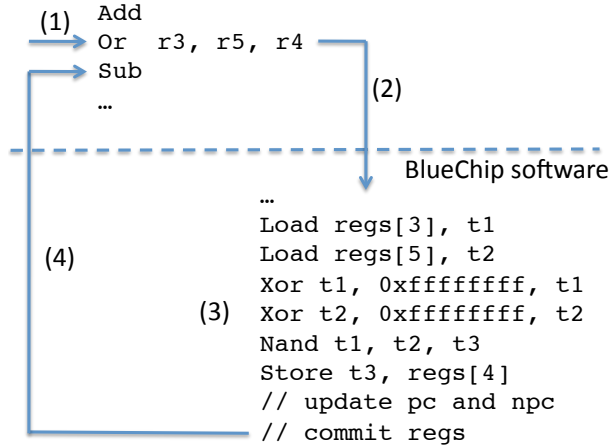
(1) Add
Or r3, r5, r4
Sub
…

(2)

BlueChip software

…
Load regs[3], t1
Load regs[5], t2
Xor t1, 0xffffffff, t1
(3) Xor t2, 0xffffffff, t2
Nand t1, t2, t3
Store t3, regs[4]
// update pc and npc
// commit regs

(4)